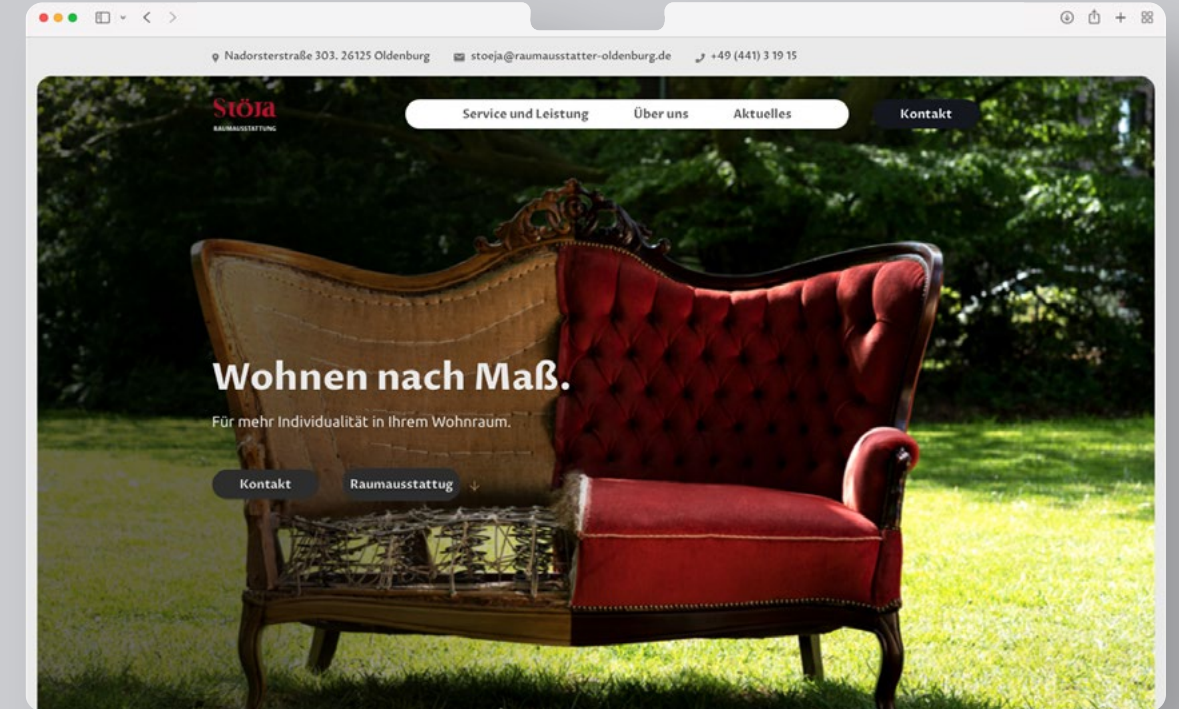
Nadorsterstraße 303. 26125 Oldenburg stoeja@raumausstatter-oldenburg.de +49 (441) 3 19 15

Stöja
RAUMAUSSTATTUNG

Service und Leistung Über uns Aktuelles

Kontakt

Wohnen nach Maß.

Für mehr Individualität in Ihrem Wohnraum.

Kontakt Raumausstattug